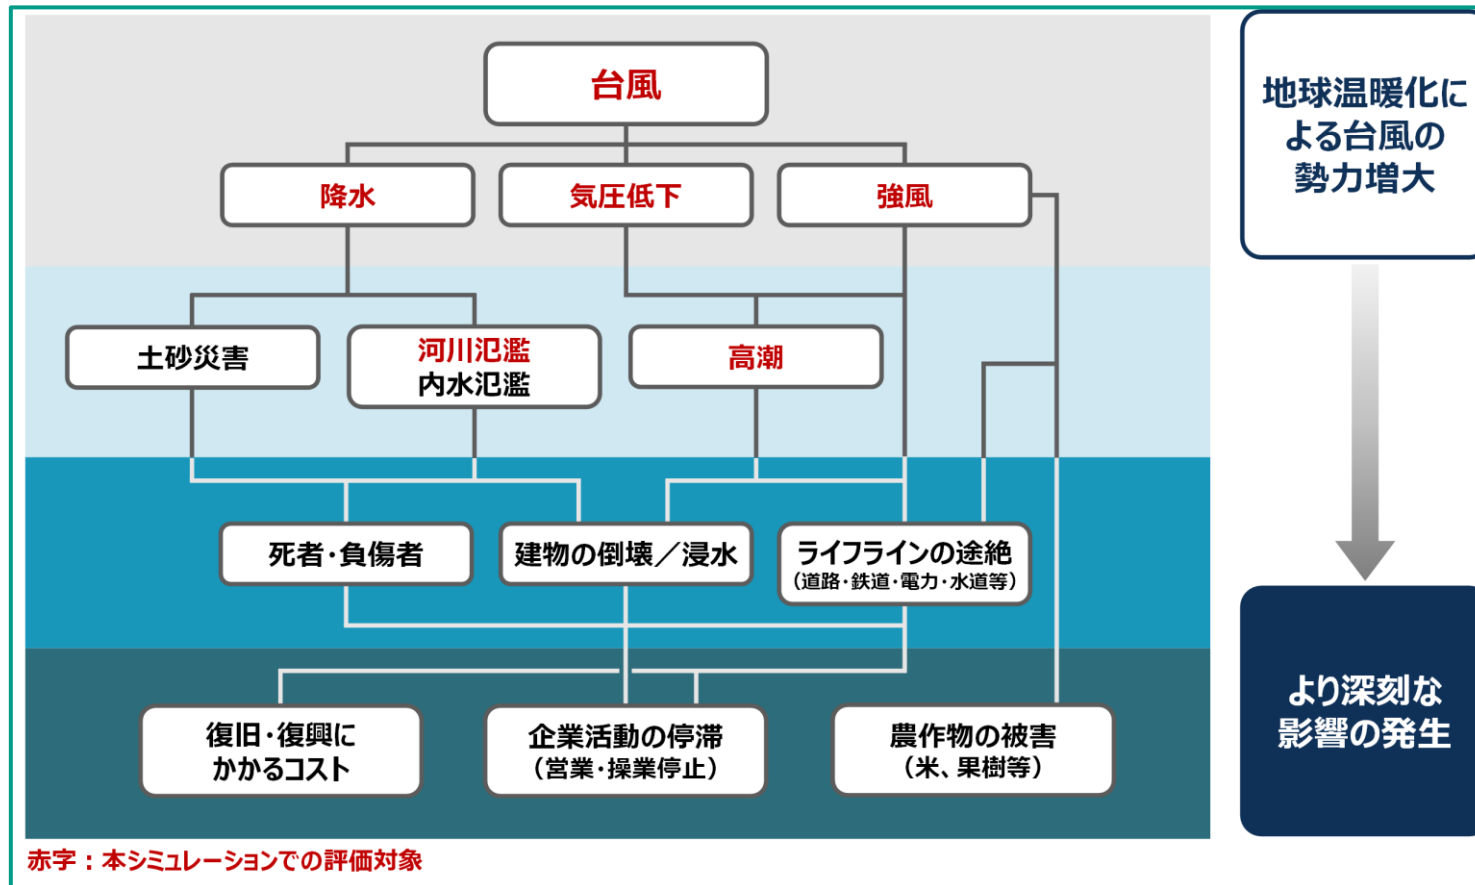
台風

降水

気圧低下

強風

土砂災害

河川氾濫
内水氾濫

高潮

死者・負傷者

建物の倒壊／浸水

ライフラインの途絶
（道路・鉄道・電力・水道等）

復旧・復興に
かかるコスト

企業活動の停滞
（営業・操業停止）

農作物の被害
（米、果樹等）

赤字：本シミュレーションでの評価対象

地球温暖化による台風の勢力増大

より深刻な影響の発生